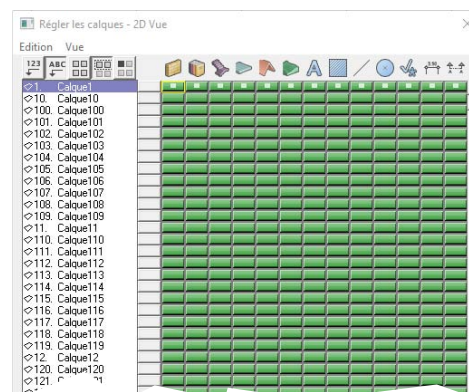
Régler les calques - 2D Vue

Edition Vue

123 ABC

1. Calque1
10. Calque10
100. Calque100
101. Calque101
102. Calque102
103. Calque103
104. Calque104
105. Calque105
106. Calque106
107. Calque107
108. Calque108
109. Calque109
11. Calque11
110. Calque110
111. Calque111
112. Calque112
113. Calque113
114. Calque114
115. Calque115
116. Calque116
117. Calque117
118. Calque118
119. Calque119
12. Calque12
120. Calque120
121. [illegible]